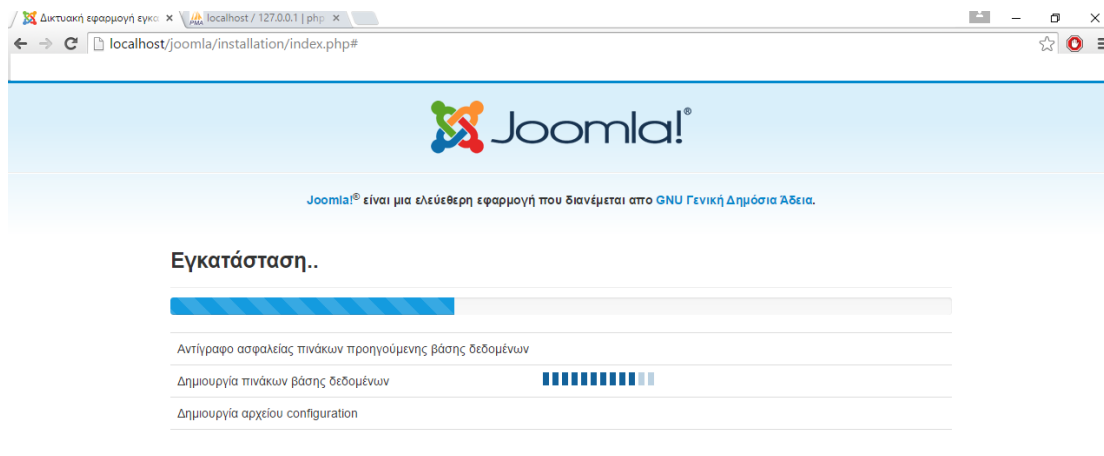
Δικτυακή εφαρμογή εγκα ×
localhost / 127.0.0.1 | php ×

localhost/joomla/installation/index.php#

Joomla!®

Joomla!® είναι μια ελεύθερη εφαρμογή που διανέμεται απο GNU Γενική Δημόσια Άδεια.

Εγκατάσταση..

Αντίγραφο ασφαλείας πινάκων προηγούμενης βάσης δεδομένων

Δημιουργία πινάκων βάσης δεδομένων

Δημιουργία αρχείου configuration